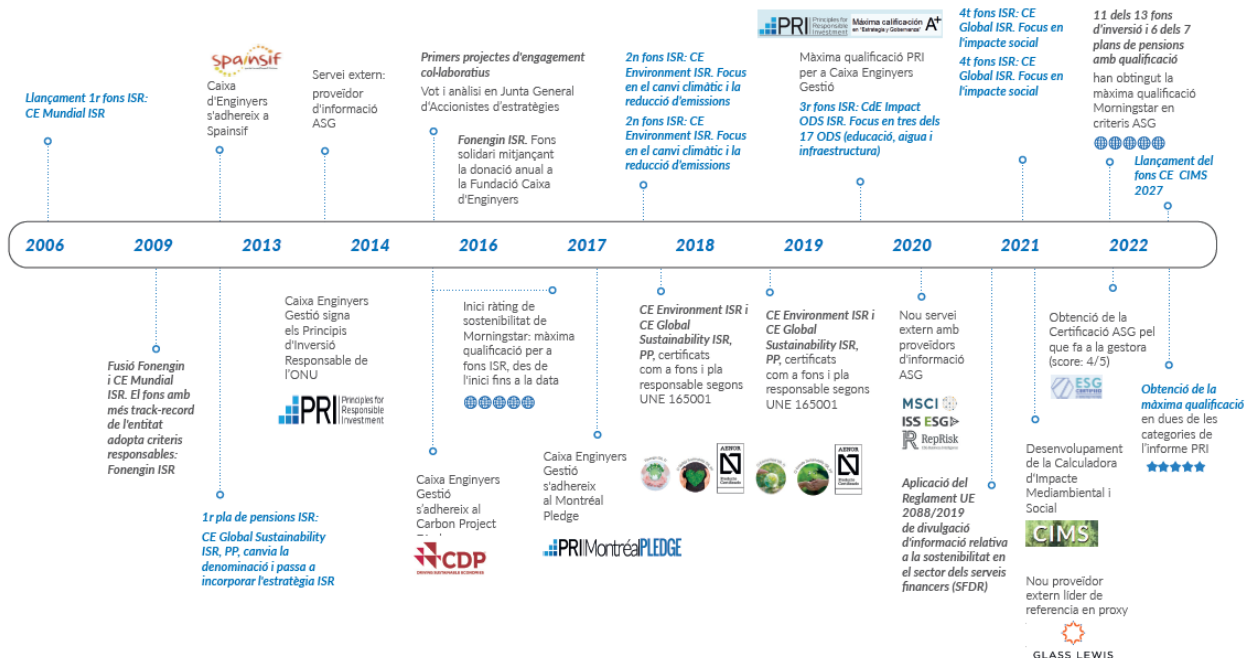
2006 2009 2013 2014 2016 2017 2018 2019 2020 2021 2022

Llançament 1r fons ISR: CE Mundial ISR

spainsif

Caixa d'Enginyers s'adhereix a Spainsif

Servei extern: proveïdor d'informació ASG

Primers projectes d'engagement col·laboratius

Vot i anàlisi en Junta General d'Accionistes d'estratègies

Fonengin ISR. Fons solidari mitjançant la donació anual a la Fundació Caixa d'Enginyers

2n fons ISR: CE Environment ISR. Focus en el canvi climàtic i la reducció d'emissions

2n fons ISR: CE Environment ISR. Focus en el canvi climàtic i la reducció d'emissions

PRI Principles for Responsible Investment Màxima calificación en "Estrategia y Gobernanza" A+

Màxima qualificació PRI per a Caixa Enginyers Gestió

3r fons ISR: CdE Impact ODS ISR. Focus en tres dels 17 ODS (educació, aigua i infraestructura)

4t fons ISR: CE Global ISR. Focus en l'impacte social

4t fons ISR: CE Global ISR. Focus en l'impacte social

11 dels 13 fons d'inversió i 6 dels 7 plans de pensions amb qualificació han obtingut la màxima qualificació Morningstar en criteris ASG

Llançament del fons CE CIMS 2027

Fusió Fonengin i CE Mundial ISR. El fons amb més track-record de l'entitat adopta criteris responsables: Fonengin ISR

1r pla de pensions ISR: CE Global Sustainability ISR, PP, canvia la denominació i passa a incorporar l'estratègia ISR

Caixa Enginyers Gestió signa els Principis d'Inversió Responsable de l'ONU

PRI Principles for Responsible Investment

Inici ràting de sostenibilitat de Morningstar: màxima qualificació per a fons ISR, des de l'inici fins a la data

Caixa Enginyers Gestió s'adhereix al Carbon Project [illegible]

CDP

Caixa Enginyers Gestió s'adhereix al Montréal Pledge

PRI Montréal PLEDGE

CE Environment ISR i CE Global Sustainability ISR, PP, certificats com a fons i pla responsable segons UNE 165001

CE Environment ISR i CE Global Sustainability ISR, PP, certificats com a fons i pla responsable segons UNE 165001

Nou servei extern amb proveïdors d'informació ASG

MSCI
ISS ESG
RepRisk

Aplicació del Reglament UE 2088/2019 de divulgació d'informació relativa a la sostenibilitat en el sector dels serveis financers (SFDR)

Obtenció de la Certificació ASG pel que fa a la gestora (score: 4/5)

ESG

Desenvolupament de la Calculadora d'Impacte Mediambiental i Social

CIMS

Nou proveïdor extern líder de referencia en proxy

GLASS LEWIS

Obtenció de la màxima qualificació en dues de les categories de l'informe PRI